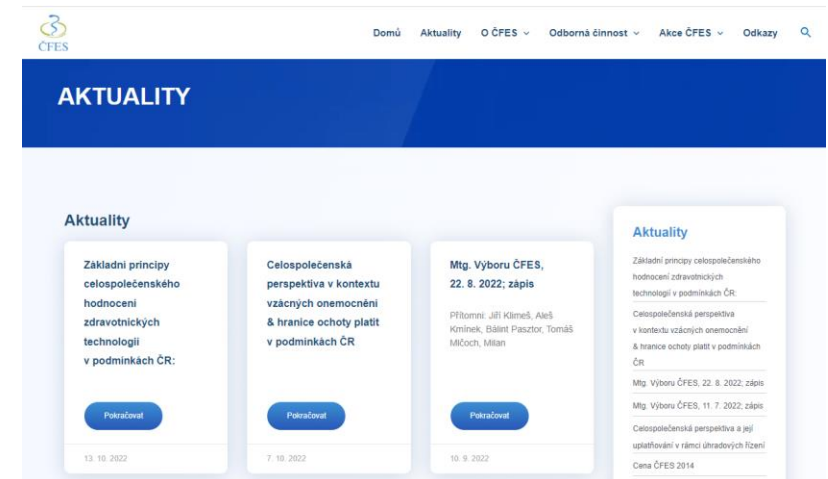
ČFES

Domů Aktuality O ČFES ⌄ Odborná činnost ⌄ Akce ČFES ⌄ Odkazy

AKTUALITY

Aktuality

Základní principy celospolečenského hodnocení zdravotnických technologií v podmínkách ČR:

Pokračovat

13. 10. 2022

Celospolečenská perspektiva v kontextu vzácných onemocnění & hranice ochoty platit v podmínkách ČR

Pokračovat

7. 10. 2022

Mtg. Výboru ČFES, 22. 8. 2022; zápis

Přítomni: Jiří Klimeš, Aleš Kmínek, Bálint Pasztor, Tomáš Mlčoch, Milan

Pokračovat

10. 9. 2022

Aktuality

Základní principy celospolečenského hodnocení zdravotnických technologií v podmínkách ČR:

Celospolečenská perspektiva v kontextu vzácných onemocnění & hranice ochoty platit v podmínkách ČR

Mtg. Výboru ČFES, 22. 8. 2022; zápis

Mtg. Výboru ČFES, 11. 7. 2022; zápis

Celospolečenská perspektiva a její uplatňování v rámci úhradových řízení

Cena ČFES 2014